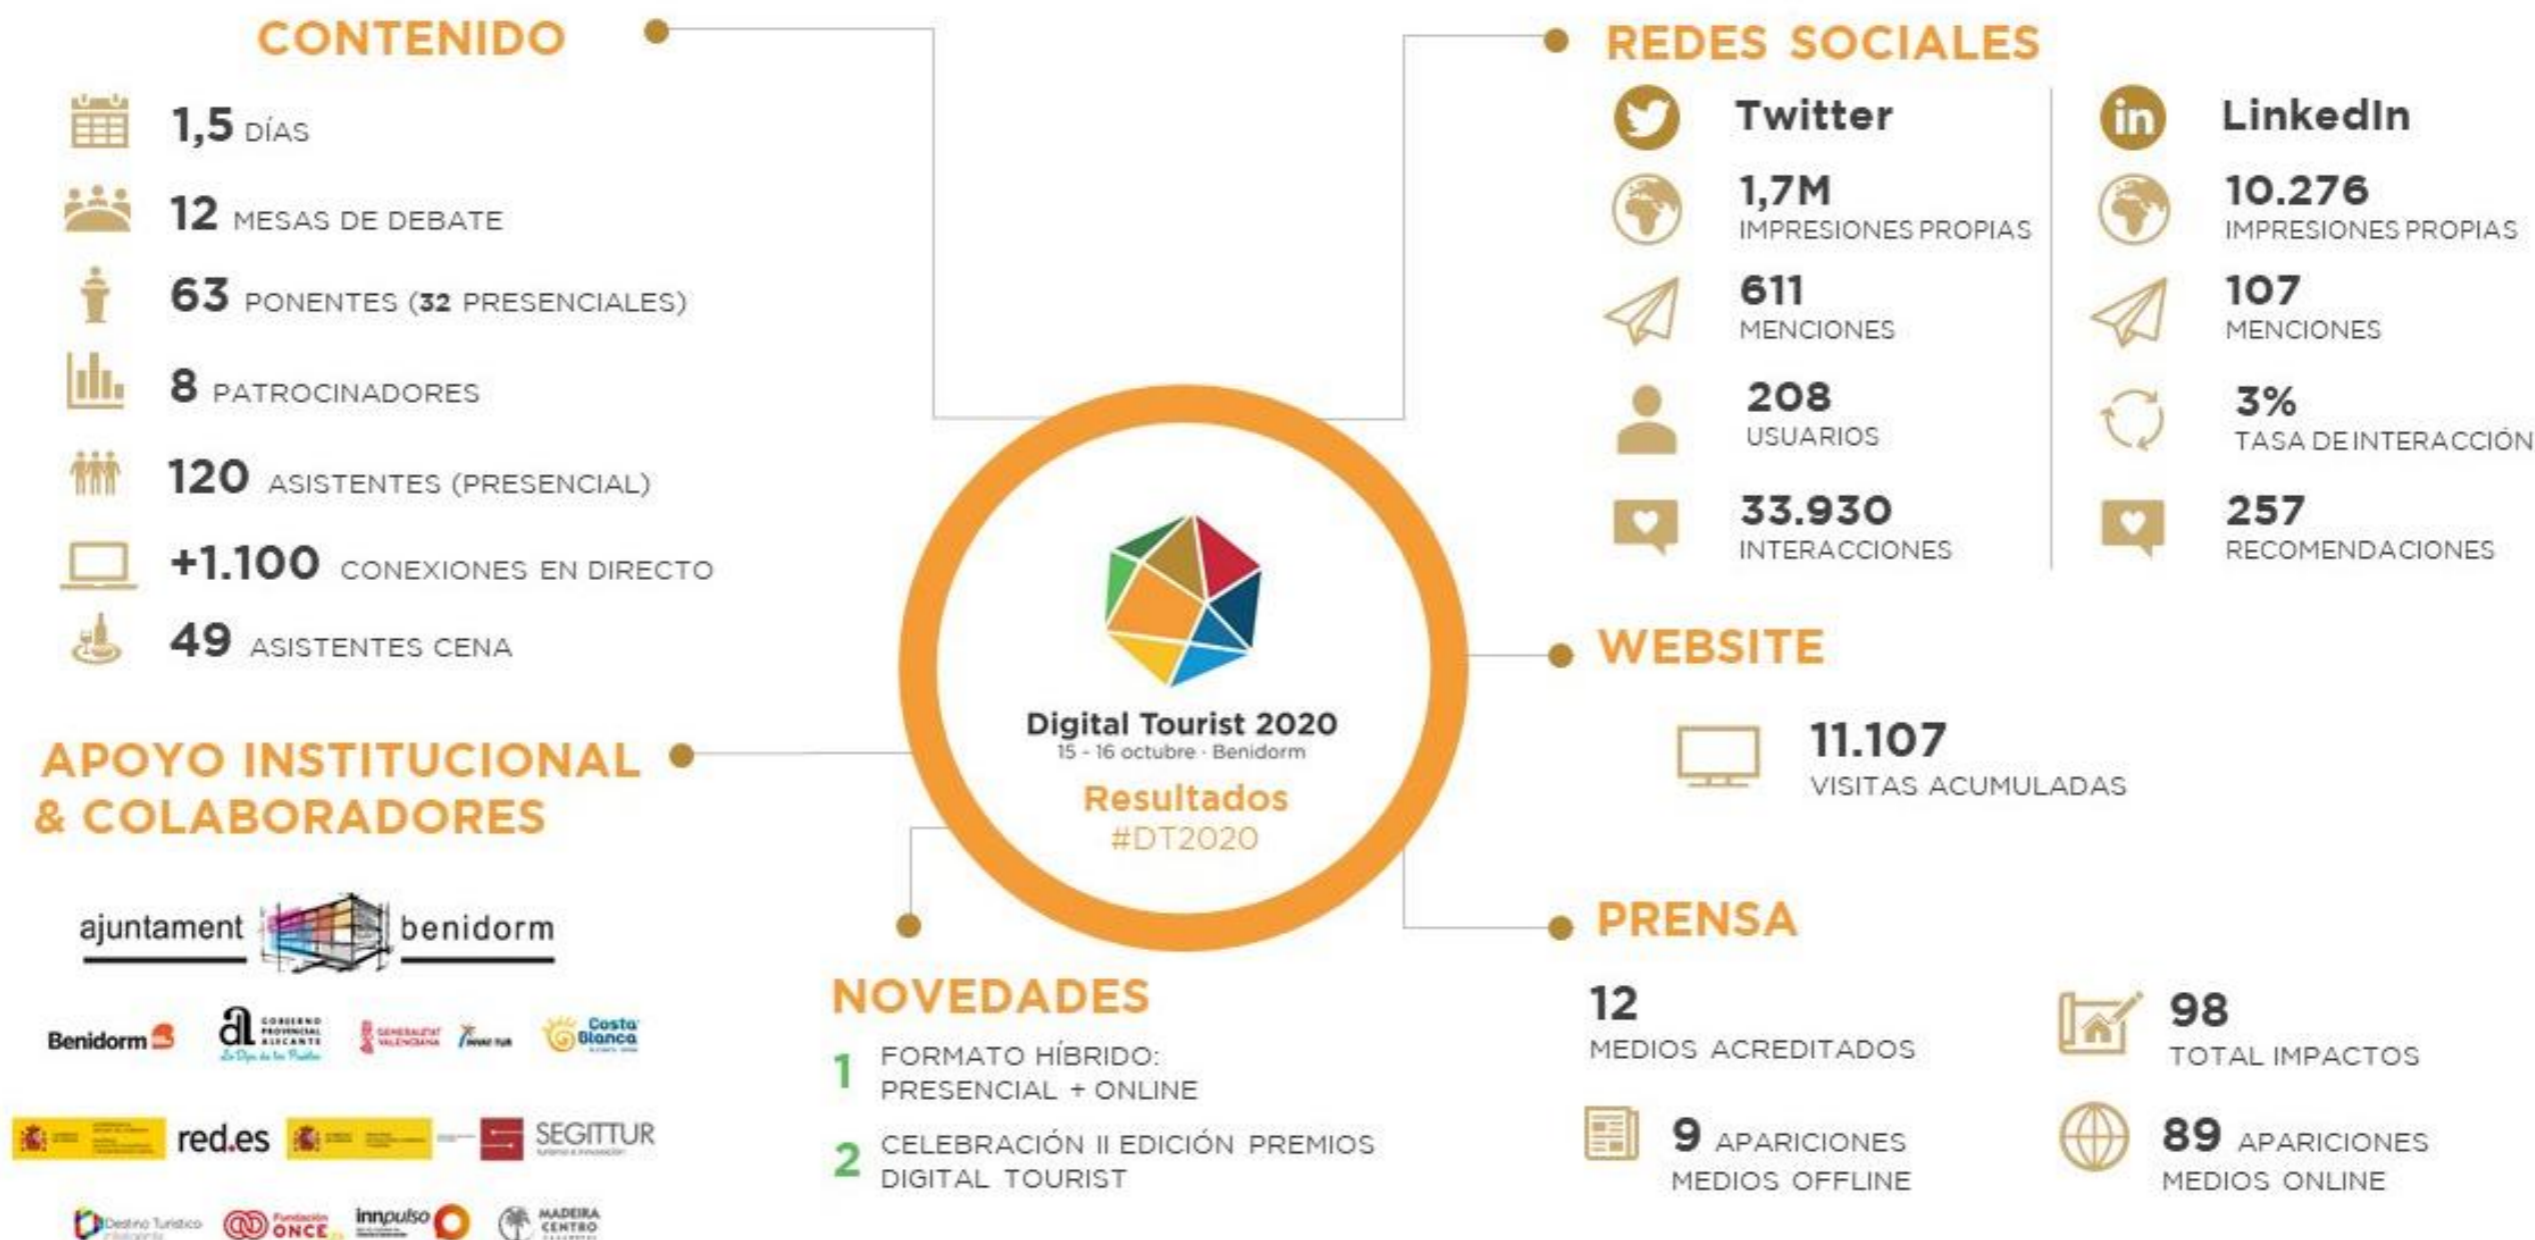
CONTENIDO

1,5 DÍAS

12 MESAS DE DEBATE

63 PONENTES (32 PRESENCIALES)

8 PATROCINADORES

120 ASISTENTES (PRESENCIAL)

+1.100 CONEXIONES EN DIRECTO

49 ASISTENTES CENA

REDES SOCIALES

Twitter

1,7M IMPRESIONES PROPIAS

611 MENCIONES

208 USUARIOS

33.930 INTERACCIONES

LinkedIn

10.276 IMPRESIONES PROPIAS

107 MENCIONES

3% TASA DE INTERACCIÓN

257 RECOMENDACIONES

Digital Tourist 2020
15 - 16 octubre · Benidorm
Resultados
#DT2020

WEBSITE

11.107 VISITAS ACUMULADAS

APOYO INSTITUCIONAL & COLABORADORES

ajuntament benidorm

Benidorm

Costa Blanca

red.es

SEGITTUR

Destino Turístico

Fundación ONCE

innpulso

MADEIRA CENTRO

NOVEDADES

1 FORMATO HÍBRIDO: PRESENCIAL + ONLINE

2 CELEBRACIÓN II EDICIÓN PREMIOS DIGITAL TOURIST

PRENSA

12 MEDIOS ACREDITADOS

98 TOTAL IMPACTOS

9 APARICIONES MEDIOS OFFLINE

89 APARICIONES MEDIOS ONLINE